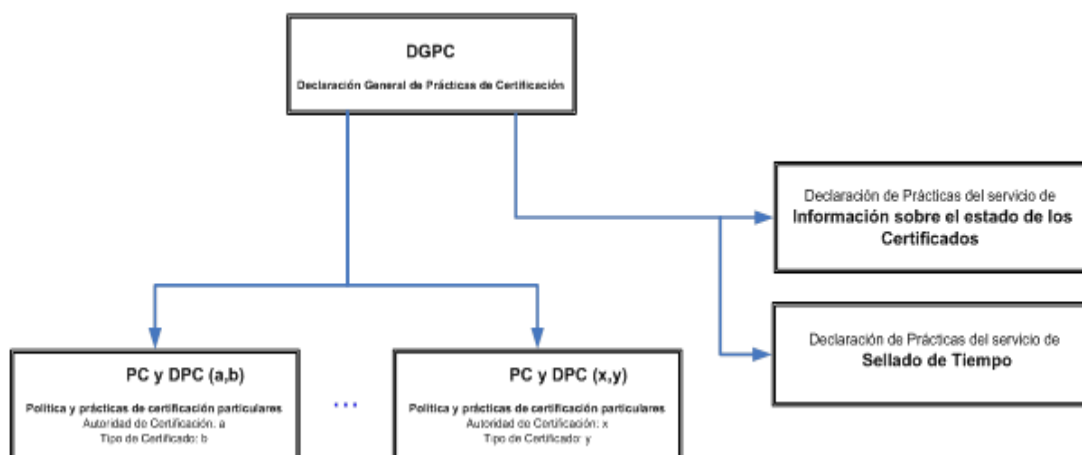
DGPC

Declaración General de Prácticas de Certificación

Declaración de Prácticas del servicio de
Información sobre el estado de los Certificados

Declaración de Prácticas del servicio de
Sellado de Tiempo

PC y DPC (a,b)

Política y prácticas de certificación particulares
Autoridad de Certificación: a
Tipo de Certificado: b

...

PC y DPC (x,y)

Política y prácticas de certificación particulares
Autoridad de Certificación: x
Tipo de Certificado: y